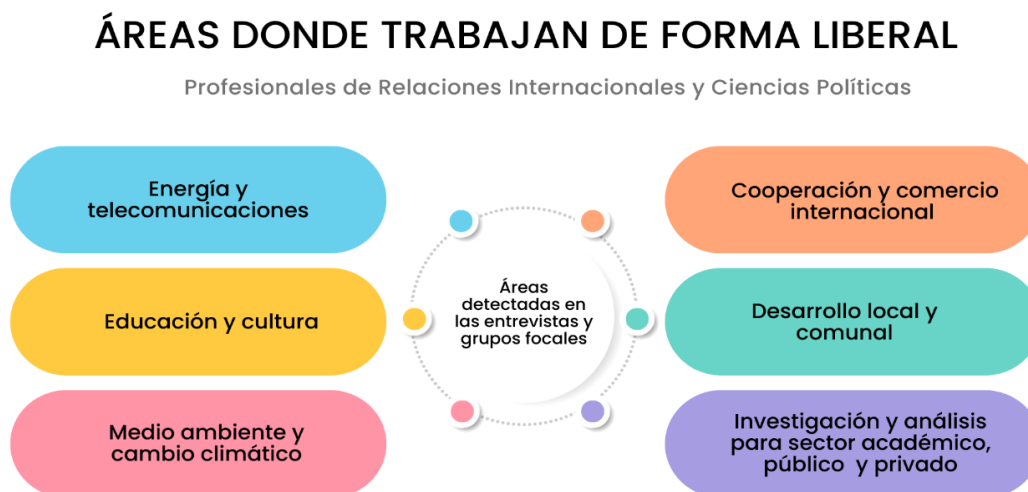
ÁREAS DONDE TRABAJAN DE FORMA LIBERAL

Profesionales de Relaciones Internacionales y Ciencias Políticas

Energía y telecomunicaciones

Educación y cultura

Medio ambiente y cambio climático

Áreas detectadas en las entrevistas y grupos focales

Cooperación y comercio internacional

Desarrollo local y comunal

Investigación y análisis para sector académico, público y privado